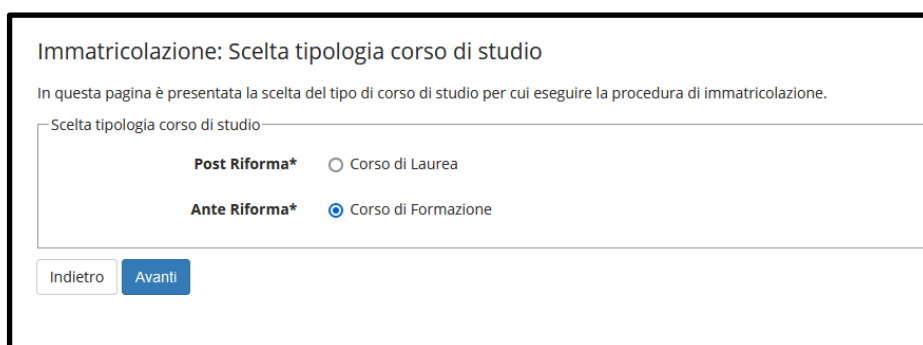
Immatricolazione: Scelta tipologia corso di studio

In questa pagina è presentata la scelta del tipo di corso di studio per cui eseguire la procedura di immatricolazione.

Scelta tipologia corso di studio

Post Riforma* Corso di Laurea

Ante Riforma* Corso di Formazione

Indietro Avanti